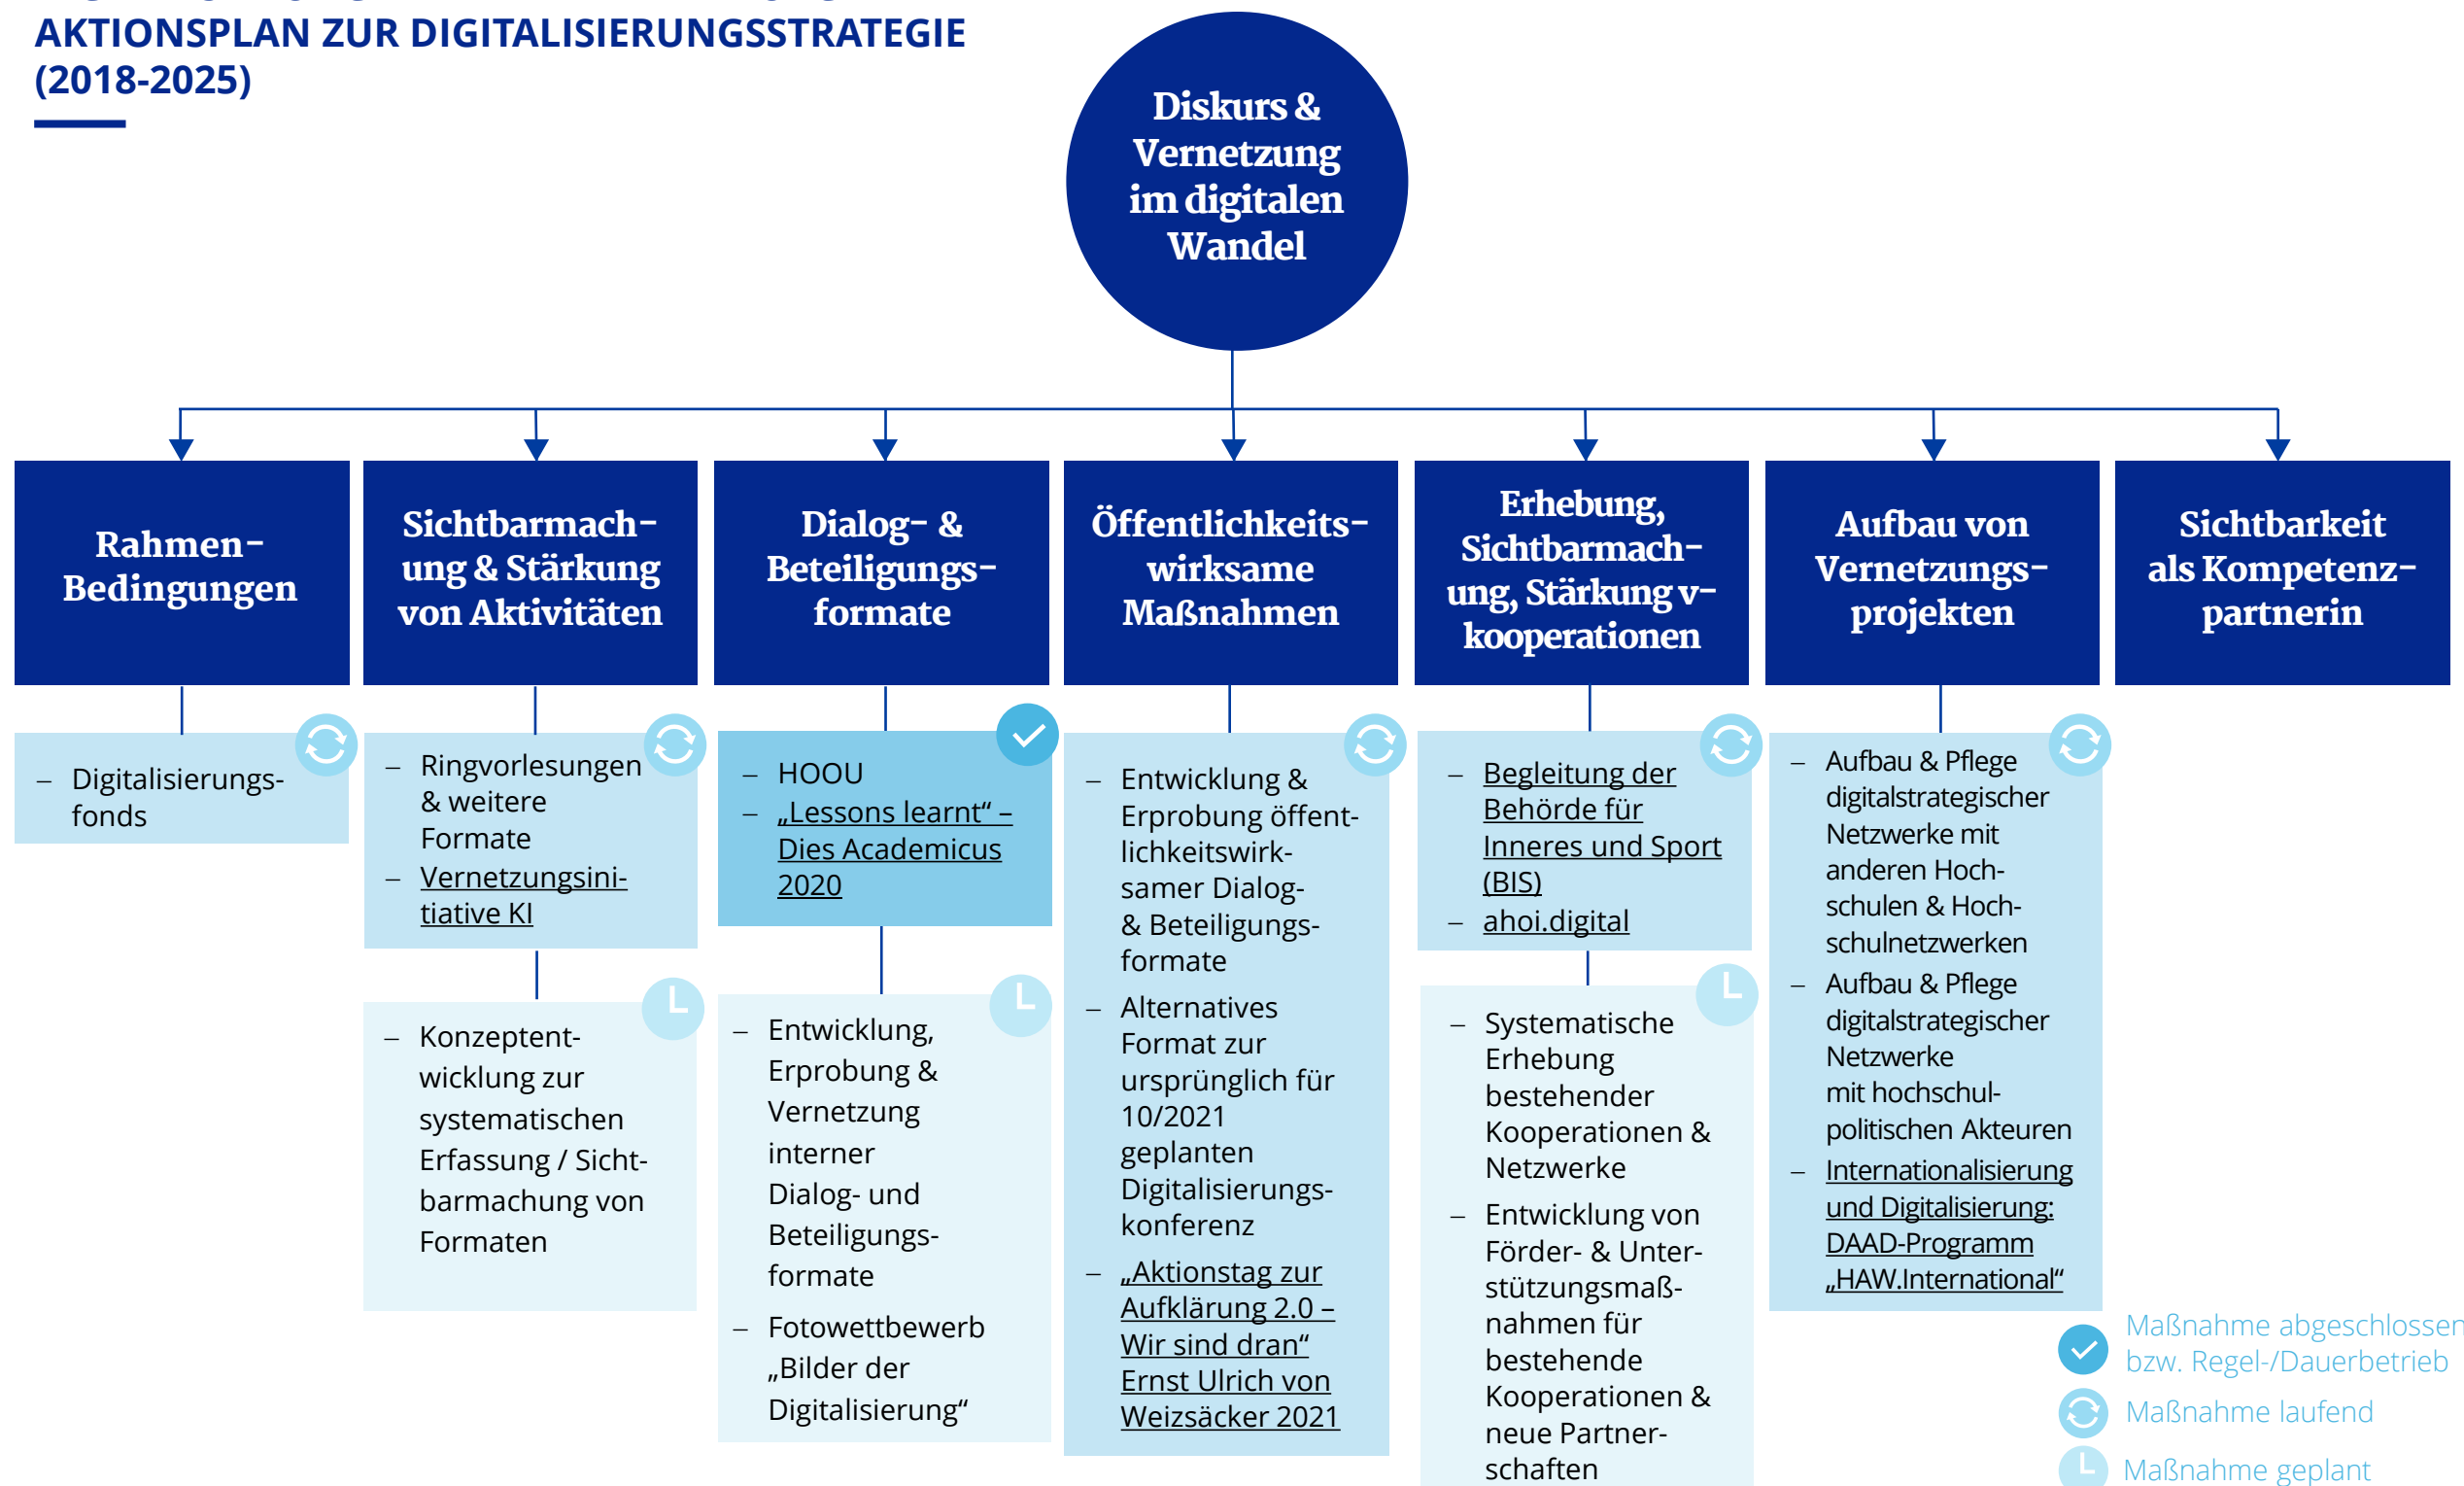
AKTIONSPLAN ZUR DIGITALISIERUNGSSTRATEGIE (2018-2025)

Diskurs & Vernetzung im digitalen Wandel

Rahmen-Bedingungen

– Digitalisierungsfonds

Sichtbarmachung & Stärkung von Aktivitäten

– Ringvorlesungen & weitere Formate
– Vernetzungsinitiative KI

– Konzeptentwicklung zur systematischen Erfassung / Sichtbarmachung von Formaten

Dialog- & Beteiligungsformate

– HOOU
– „Lessons learnt" – Dies Academicus 2020

– Entwicklung, Erprobung & Vernetzung interner Dialog- und Beteiligungsformate
– Fotowettbewerb „Bilder der Digitalisierung"

Öffentlichkeitswirksame Maßnahmen

– Entwicklung & Erprobung öffentlichkeitswirksamer Dialog- & Beteiligungsformate
– Alternatives Format zur ursprünglich für 10/2021 geplanten Digitalisierungskonferenz
– „Aktionstag zur Aufklärung 2.0 – Wir sind dran" Ernst Ulrich von Weizsäcker 2021

Erhebung, Sichtbarmachung, Stärkung v-kooperationen

– Begleitung der Behörde für Inneres und Sport (BIS)
– ahoi.digital

– Systematische Erhebung bestehender Kooperationen & Netzwerke
– Entwicklung von Förder- & Unterstützungsmaßnahmen für bestehende Kooperationen & neue Partnerschaften

Aufbau von Vernetzungsprojekten

– Aufbau & Pflege digitalstrategischer Netzwerke mit anderen Hochschulen & Hochschulnetzwerken
– Aufbau & Pflege digitalstrategischer Netzwerke mit hochschulpolitischen Akteuren
– Internationalisierung und Digitalisierung: DAAD-Programm „HAW.International"

Sichtbarkeit als Kompetenzpartnerin

Maßnahme abgeschlossen bzw. Regel-/Dauerbetrieb
Maßnahme laufend
Maßnahme geplant